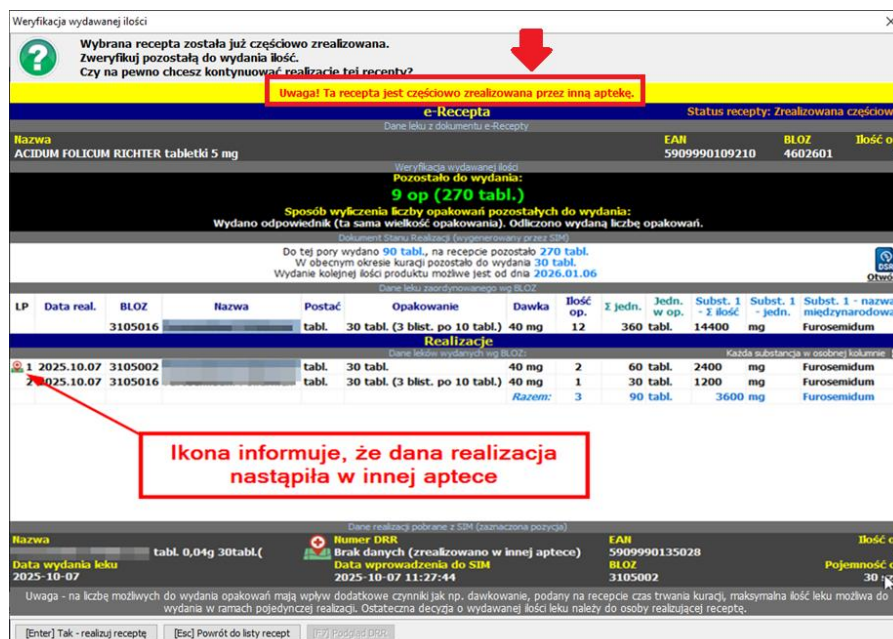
Weryfikacja wydawanej ilości

Wybrana recepta została już częściowo zrealizowana.
Zweryfikuj pozostałą do wydania ilość.
Czy na pewno chcesz kontynuować realizację tej recepty?

Uwaga! Ta recepta jest częściowo zrealizowana przez inną aptekę.

e-Recepta
Status recepty: Zrealizowana częścio

Dane leku z dokumentu e-Recepty

| Nazwa | EAN | BLOZ | Ilość o |
|---|---|---|---|
| ACIDUM FOLICUM RICHTER tabletki 5 mg | 5909990109210 | 4602601 | |

Weryfikacja wydawanej ilości
Pozostało do wydania:
9 op (270 tabl.)
Sposób wyliczenia liczby opakowań pozostałych do wydania:
Wydano odpowiednik (ta sama wielkość opakowania). Odliczono wydaną liczbę opakowań.

Dokument Stanu Realizacji (wygenerowany przez SIM)
Do tej pory wydano 90 tabl., na recepcie pozostało 270 tabl.
W obecnym okresie kuracji pozostało do wydania 30 tabl.
Wydanie kolejnej ilości produktu możliwe jest od dnia 2026.01.06

DSR
Otwó

Dane leku zaordynowanego wg BLOZ

| LP | Data real. | BLOZ | Nazwa | Postać | Opakowanie | Dawka | Ilość op. | Σ jedn. | Jedn. w op. | Subst. 1 - Σ ilość | Subst. 1 - jedn. | Subst. 1 - nazwa międzynarodowa |
|---|---|---|---|---|---|---|---|---|---|---|---|---|
| | | 3105016 | | tabl. | 30 tabl. (3 blist. po 10 tabl.) | 40 mg | 12 | 360 | tabl. | 14400 | mg | Furosemidum |

Realizacje
Dane leków wydanych wg BLOZ:
Każda substancja w osobnej kolumnie

| LP | Data real. | BLOZ | Nazwa | Postać | Opakowanie | Dawka | Ilość op. | Σ jedn. | Jedn. w op. | Subst. 1 - Σ ilość | Subst. 1 - jedn. | Subst. 1 - nazwa międzynarodowa |
|---|---|---|---|---|---|---|---|---|---|---|---|---|
| 1 | 2025.10.07 | 3105002 | | tabl. | 30 tabl. | 40 mg | 2 | 60 | tabl. | 2400 | mg | Furosemidum |
| 2 | 2025.10.07 | 3105016 | | tabl. | 30 tabl. (3 blist. po 10 tabl.) | 40 mg | 1 | 30 | tabl. | 1200 | mg | Furosemidum |
| | | | | | | Razem: | 3 | 90 | tabl. | 3600 | mg | Furosemidum |

Ikona informuje, że dana realizacja nastąpiła w innej aptece

Dane realizacji pobrane z SIM (zaznaczona pozycja)
Nazwa
tabl. 0,04g 30tabl.(
Numer DRR
Brak danych (zrealizowano w innej aptece)
EAN
5909990135028
Ilość o
Data wydania leku
2025-10-07
Data wprowadzenia do SIM
2025-10-07 11:27:44
BLOZ
3105002
Pojemność o
30

Uwaga - na liczbę możliwych do wydania opakowań mają wpływ dodatkowe czynniki jak np. dawkowanie, podany na recepcie czas trwania kuracji, maksymalna ilość leku możliwa do wydania w ramach pojedynczej realizacji. Ostateczna decyzja o wydawanej ilości leku należy do osoby realizującej receptę.

[Enter] Tak - realizuj receptę
[Esc] Powrót do listy recept
[F7] Podgląd DRR